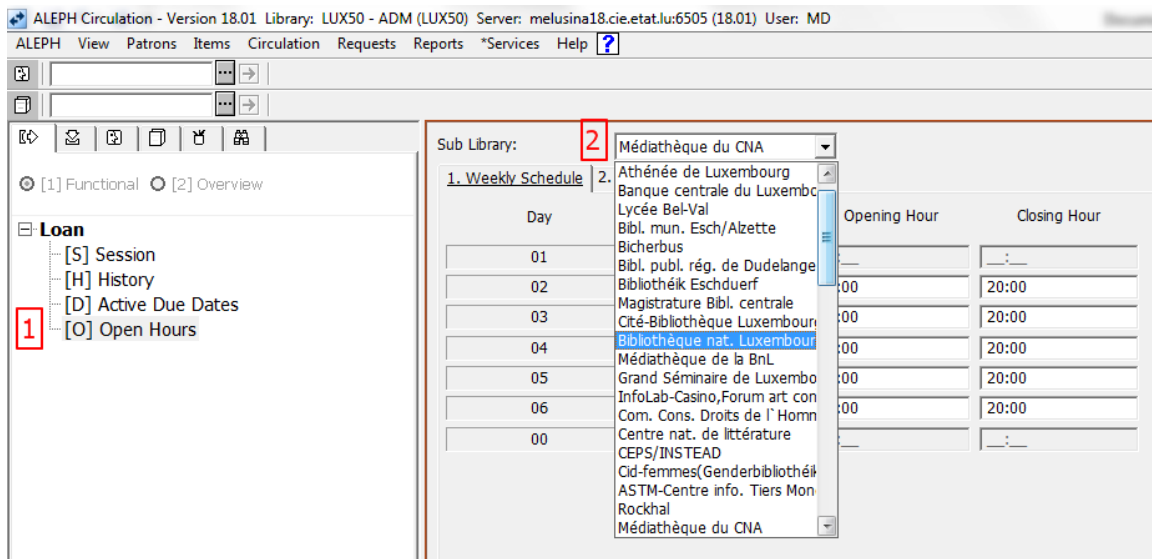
ALEPH Circulation - Version 18.01 Library: LUX50 - ADM (LUX50) Server: melusina18.cie.etat.lu:6505 (18.01) User: MD

ALEPH View Patrons Items Circulation Requests Reports *Services Help ?

[1] Functional [2] Overview

Loan
[S] Session
[H] History
[D] Active Due Dates
1 [O] Open Hours

Sub Library: 2 Médiathèque du CNA

1. Weekly Schedule 2.

| Day | Opening Hour | Closing Hour |
|---|---|---|
| 01 | __:__ | __:__ |
| 02 | :00 | 20:00 |
| 03 | :00 | 20:00 |
| 04 | :00 | 20:00 |
| 05 | :00 | 20:00 |
| 06 | :00 | 20:00 |
| 00 | __:__ | __:__ |

Athénée de Luxembourg
Banque centrale du Luxembo
Lycée Bel-Val
Bibl. mun. Esch/Alzette
Bicherbus
Bibl. publ. rég. de Dudelange
Bibliothéik Eschduerf
Magistrature Bibl. centrale
Cité-Bibliothèque Luxembour
Bibliothèque nat. Luxembour
Médiathèque de la BnL
Grand Séminaire de Luxembo
InfoLab-Casino,Forum art con
Com. Cons. Droits de l`Homn
Centre nat. de littérature
CEPS/INSTEAD
Cid-femmes(Genderbibliothéik
ASTM-Centre info. Tiers Mon
Rockhal
Médiathèque du CNA